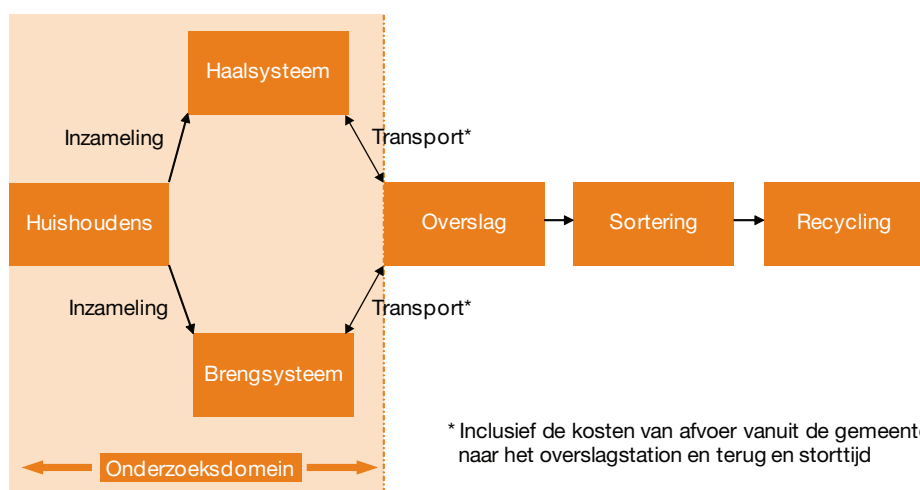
Haalsysteem

Inzameling

Transport*

Huishoudens

Overslag

Sortering

Recycling

Inzameling

Transport*

Brengsysteem

* Inclusief de kosten van afvoer vanuit de gemeente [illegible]
naar het overslagstation en terug en storttijd

Onderzoeksdomein